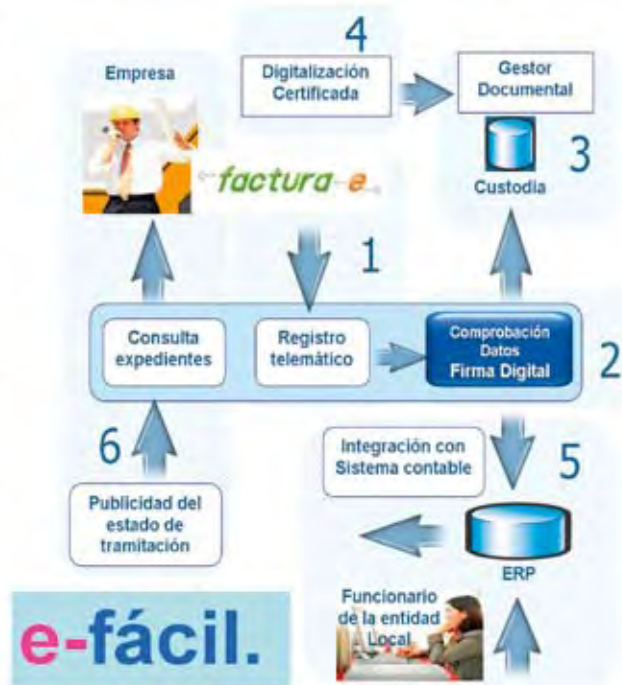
4
Empresa
Digitalización Certificada
Gestor Documental
3
Custodia
factura-e
1
Consulta expedientes
Registro telemático
Comprobación Datos Firma Digital
2
6
Integración con Sistema contable
5
Publicidad del estado de tramitación
ERP
Funcionario de la entidad Local
e-fácil.